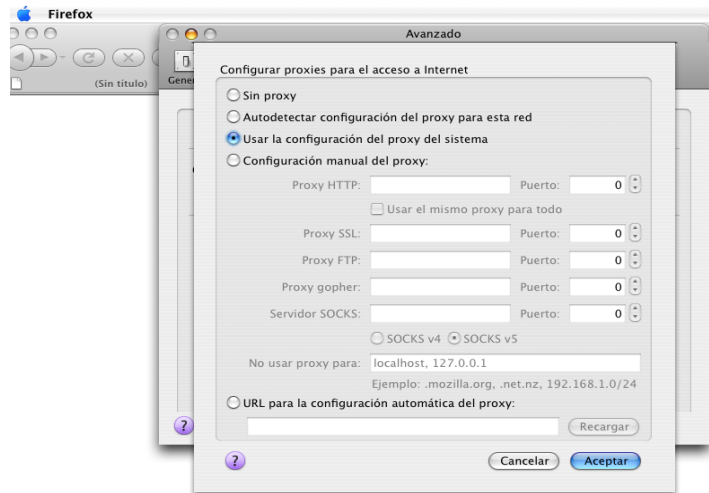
Firefox

(Sin título)

Avanzado

Gene

Configurar proxies para el acceso a Internet

Sin proxy

Autodetectar configuración del proxy para esta red

Usar la configuración del proxy del sistema

Configuración manual del proxy:

Proxy HTTP: Puerto: 0

Usar el mismo proxy para todo

Proxy SSL: Puerto: 0

Proxy FTP: Puerto: 0

Proxy gopher: Puerto: 0

Servidor SOCKS: Puerto: 0

SOCKS v4 SOCKS v5

No usar proxy para: localhost, 127.0.0.1

Ejemplo: .mozilla.org, .net.nz, 192.168.1.0/24

URL para la configuración automática del proxy:

Recargar

?

?

Cancelar Aceptar